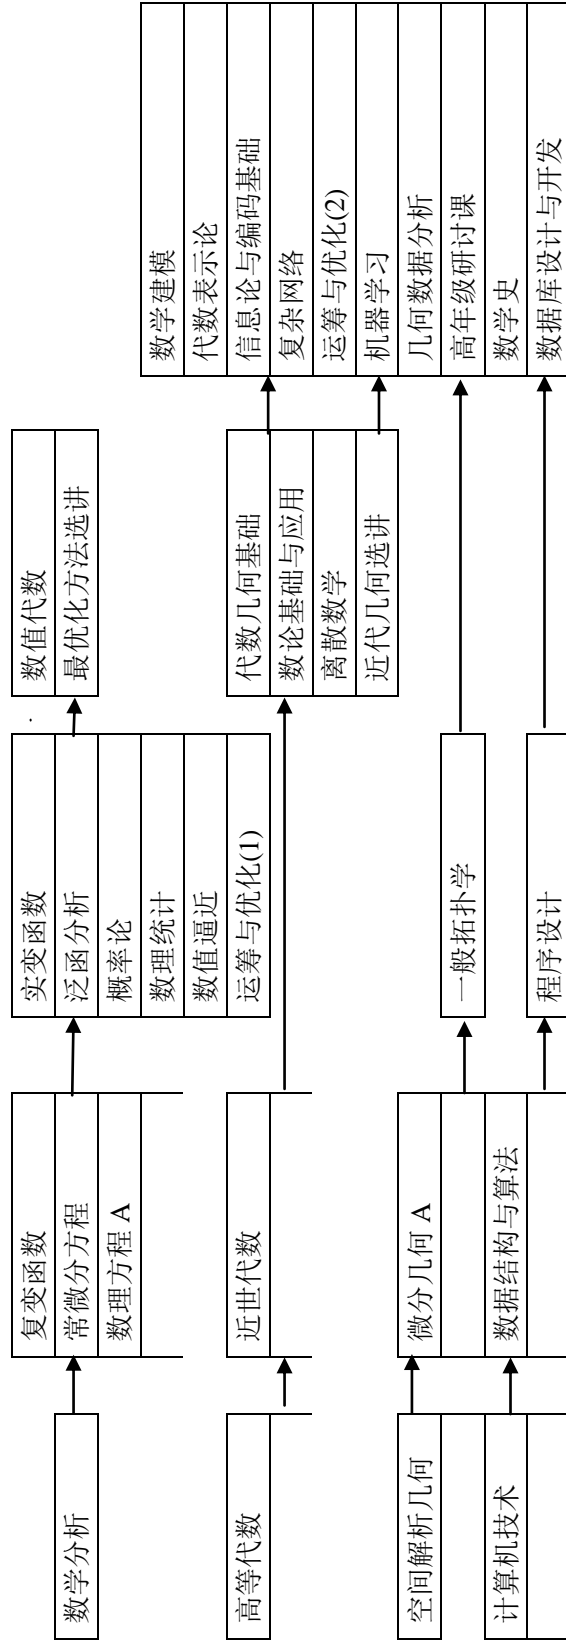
数学分析

高等代数

空间解析几何

计算机技术

复变函数
常微分方程
数理方程 A

近世代数

微分几何 A

数据结构与算法

实变函数
泛函分析
概率论
数理统计
数值逼近
运筹与优化(1)

一般拓扑学

程序设计

数值代数
最优化方法选讲

代数几何基础
数论基础与应用
离散数学
近代几何选讲

数学建模
代数表示论
信息论与编码基础
复杂网络
运筹与优化(2)
机器学习
几何数据分析
高年级研讨课
数学史
数据库设计与开发